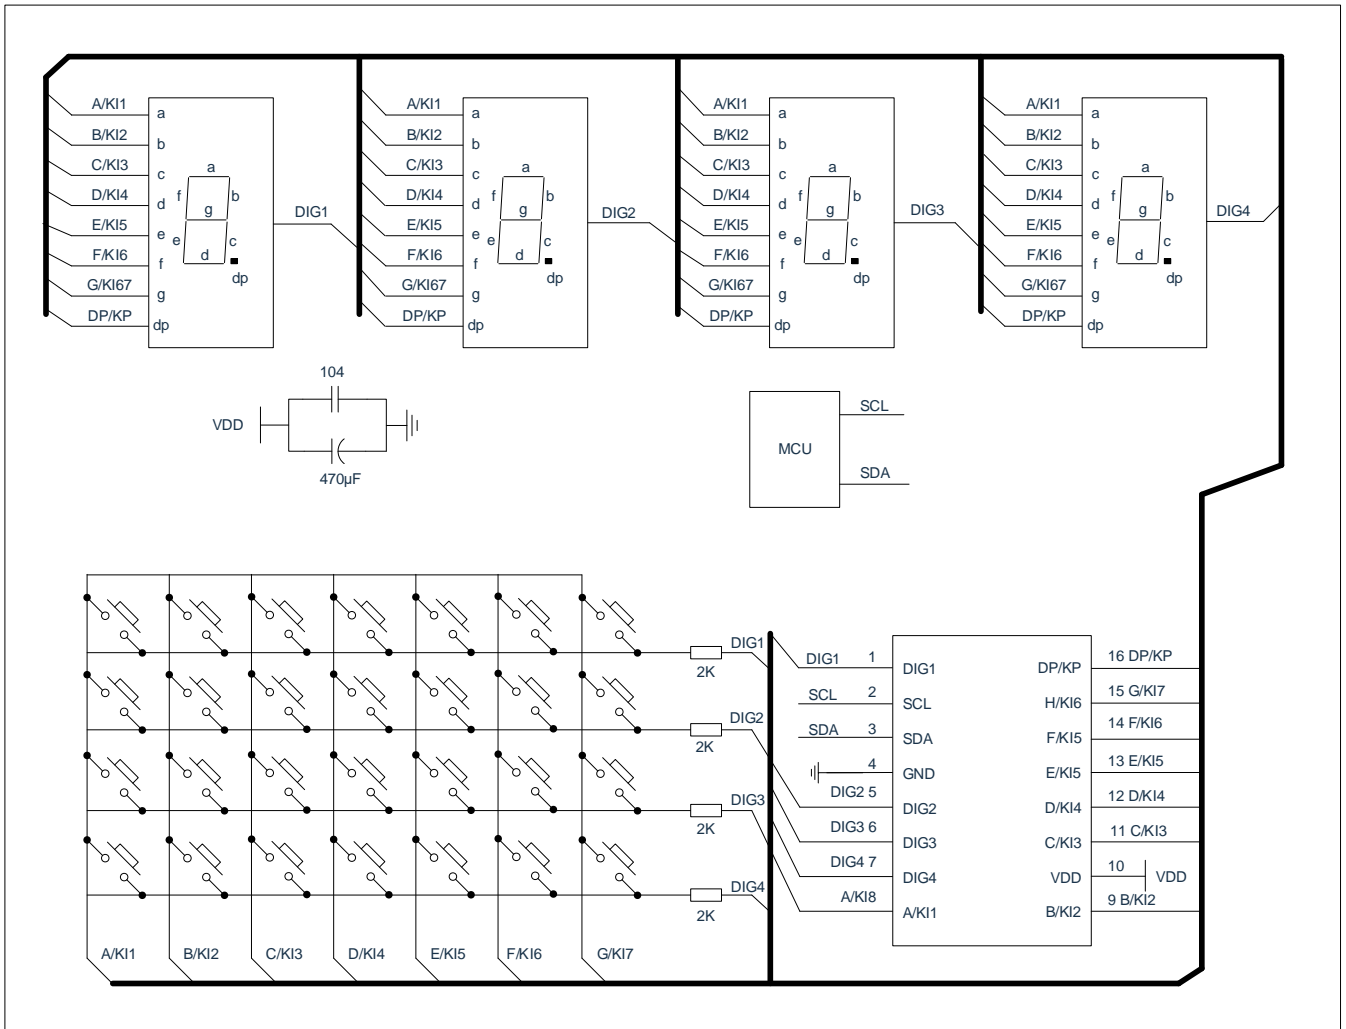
A/KI1
B/KI2
C/KI3
D/KI4
E/KI5
F/KI6
G/KI67
DP/KP
a
b
c
d
e
f
g
dp
a
f
b
g
e
c
d
dp
DIG1

A/KI1
B/KI2
C/KI3
D/KI4
E/KI5
F/KI6
G/KI67
DP/KP
a
b
c
d
e
f
g
dp
a
f
b
g
e
c
d
dp
DIG2

A/KI1
B/KI2
C/KI3
D/KI4
E/KI5
F/KI6
G/KI67
DP/KP
a
b
c
d
e
f
g
dp
a
f
b
g
e
c
d
dp
DIG3

A/KI1
B/KI2
C/KI3
D/KI4
E/KI5
F/KI6
G/KI67
DP/KP
a
b
c
d
e
f
g
dp
a
f
b
g
e
c
d
dp
DIG4

104
VDD
470μF

MCU
SCL
SDA

DIG1
2K
DIG2
2K
DIG3
2K
DIG4
2K

A/KI1 B/KI2 C/KI3 D/KI4 E/KI5 F/KI6 G/KI7

DIG1 1
SCL 2
SDA 3
4
DIG2 5
DIG3 6
DIG4 7
A/KI8

DIG1
SCL
SDA
GND
DIG2
DIG3
DIG4
A/KI1

DP/KP
H/KI6
F/KI5
E/KI5
D/KI4
C/KI3
VDD
B/KI2

16 DP/KP
15 G/KI7
14 F/KI6
13 E/KI5
12 D/KI4
11 C/KI3
10
VDD
9 B/KI2